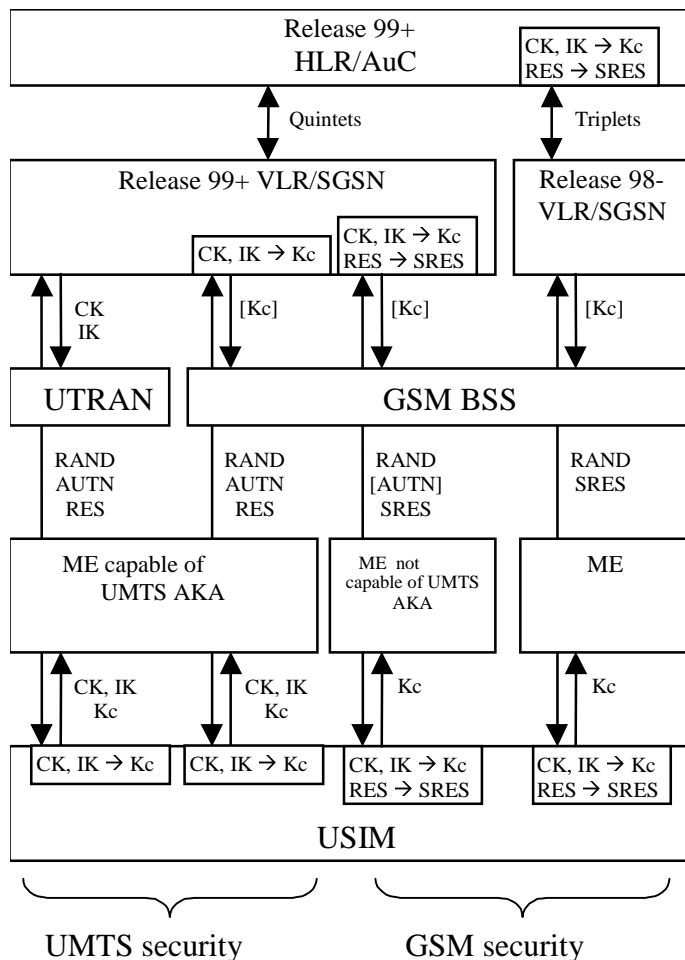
Release 99+
HLR/AuC

CK, IK → Kc
RES → SRES

Quintets

Triplets

Release 99+ VLR/SGSN

Release 98-
VLR/SGSN

CK, IK → Kc

CK, IK → Kc
RES → SRES

CK
IK

[Kc]

[Kc]

[Kc]

UTRAN

GSM BSS

RAND
AUTN
RES

RAND
AUTN
RES

RAND
[AUTN]
SRES

RAND
SRES

ME capable of
UMTS AKA

ME not capable of UMTS AKA

ME

CK, IK
Kc

CK, IK
Kc

Kc

Kc

CK, IK → Kc

CK, IK → Kc

CK, IK → Kc
RES → SRES

CK, IK → Kc
RES → SRES

USIM

UMTS security

GSM security